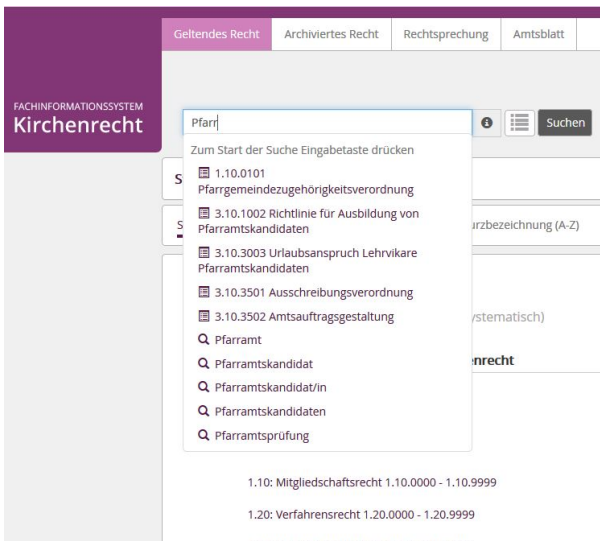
Geltendes Recht | Archiviertes Recht | Rechtsprechung | Amtsblatt

FACHINFORMATIONSSYSTEM
Kirchenrecht

Pfarr

Suchen

Zum Start der Suche Eingabetaste drücken

1.10.0101 Pfarrgemeindezugehörigkeitsverordnung

3.10.1002 Richtlinie für Ausbildung von Pfarramtskandidaten

3.10.3003 Urlaubsanspruch Lehrvikare Pfarramtskandidaten

3.10.3501 Ausschreibungsverordnung

3.10.3502 Amtsauftragsgestaltung

Pfarramt

Pfarramtskandidat

Pfarramtskandidat/in

Pfarramtskandidaten

Pfarramtsprüfung

S

S

urzbezeichnung (A-Z)

ystematisch)

enrecht

1.10: Mitgliedschaftsrecht 1.10.0000 - 1.10.9999

1.20: Verfahrensrecht 1.20.0000 - 1.20.9999